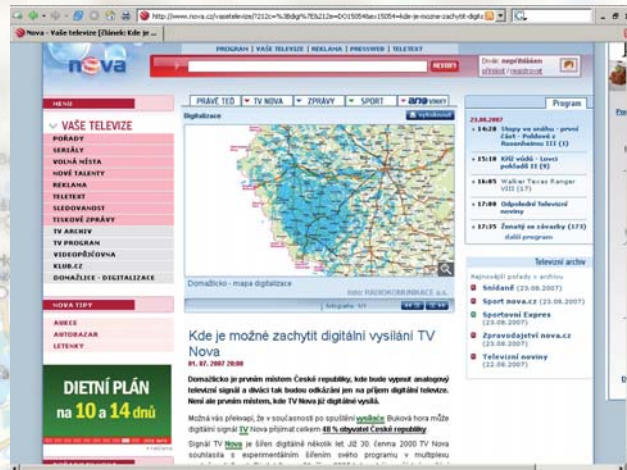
http://www.nova.cz/vasetelevize/?212c=%3Bdigi%7Eb212a=DO15054&c15054=kde-je-mozne-zachytit-digita

Nova - Vaše televize (Zlíník: Kde je ...

PROGRAM | VAŠE TELEVIZE | REKLAMA | PRESSWEB | TELETEXT

nova

HLEDAT

Divák: nepřihlášen
přihlásit / registrovat

MENU

VAŠE TELEVIZE
POŘADY
SERIÁLY
VOLNÁ MÍSTA
NOVÉ TALENTY
REKLAMA
TELETEXT
SLEDOVANOST
TISKOVÉ ZPRÁVY
TV ARCHIV
TV PROGRAM
VIDEOPŮJČOVNA
KLUB.CZ
DOMAŽLICE - DIGITALIZACE

NOVA TIPY
AUKCE
AUTOBAZAR
LETENKY

DIETNÍ PLÁN
na 10 a 14 dnů

PRÁVĚ TEĎ | TV NOVA | ZPRÁVY | SPORT | ano VOLEJ

Digitalizace

Domažlicko - mapa digitalizace

foto: RADIOKOMUNIKACE a.s.

fotografie 1/1

Kde je možné zachytit digitální vysílání TV Nova

01. 07. 2007 20:00

Domažlicko je prvním místem České republiky, kde bude vypnut analogový televizní signál a diváci tak budou odkázáni jen na příjem digitální televize. Není ale prvním místem, kde TV Nova již digitálně vysílá.

Možná vás překvapí, že v současnosti po spuštění vysílače Buková hora může digitální signál TV Nova přijímat celkem 48 % obyvatel České republiky.

Signál TV Nova je šířen digitálně několik let. Již 30. června 2000 TV Nova souhlasila s experimentálním šířením svého programu v multiplexu

Program

23.08.2007

14:20 Stopy ve sněhu - první část - Poldové z Rosenheimu III (3)

15:10 Kříž vůdčí - Lovci pokladů II (9)

16:05 Walker Texas Ranger VIII (17)

17:00 Odpolední televizní noviny

17:35 Ženatý se závazky (173)
další program

Televizní archiv

Nejnovější pořady v archivu

Snídaně (23.08.2007)

Sport nova.cz (23.08.2007)

Sportovní Expres (23.08.2007)

Zpravodajství nova.cz (23.08.2007)

Televizní noviny (22.08.2007)